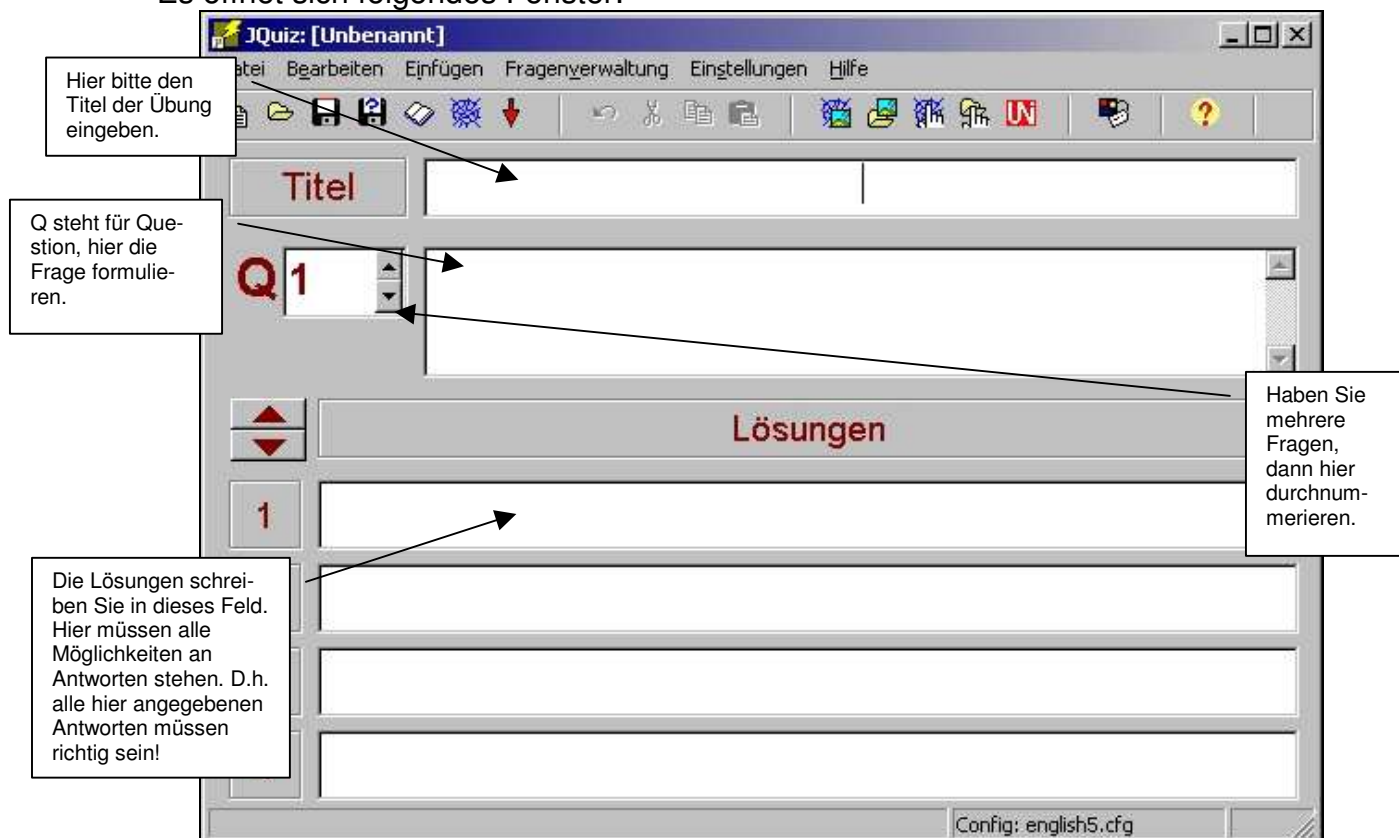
Es öffnet sich folgendes Fenster:

JQuiz: [Unbenannt]

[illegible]atei Bearbeiten Einfügen Fragenverwaltung Einstellungen Hilfe

Hier bitte den Titel der Übung eingeben.

Titel

Q steht für Question, hier die Frage formulieren.

Q 1

Haben Sie mehrere Fragen, dann hier durchnummerieren.

Lösungen

1

Die Lösungen schreiben Sie in dieses Feld. Hier müssen alle Möglichkeiten an Antworten stehen. D.h. alle hier angegebenen Antworten müssen richtig sein!

Config: english5.cfg